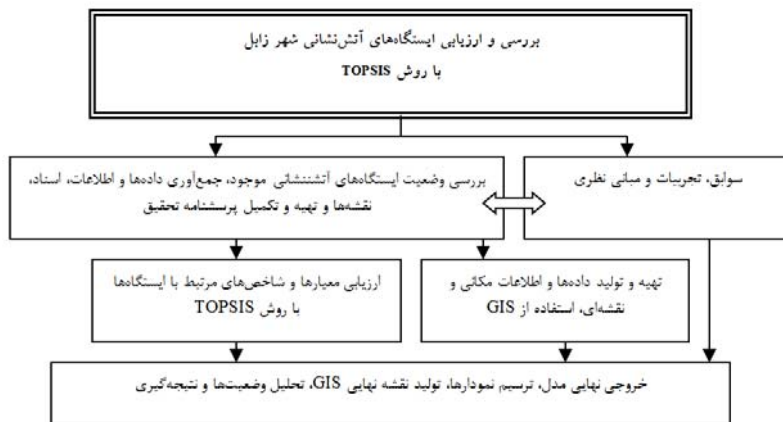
بررسی و ارزیابی ایستگاه‌های آتش‌نشانی شهر زابل
با روش TOPSIS

سوابق، تجربیات و مبانی نظری

بررسی وضعیت ایستگاه‌های آتشنشانی موجود، جمع‌آوری داده‌ها و اطلاعات، اسناد، نقشه‌ها و تهیه و تکمیل پرسشنامه تحقیق

تهیه و تولید داده‌ها و اطلاعات مکانی و نقشه‌ای، استفاده از GIS

ارزیابی معیارها و شاخص‌های مرتبط با ایستگاه‌ها با روش TOPSIS

خروجی نهایی مدل، ترسیم نمودارها، تولید نقشه نهایی GIS، تحلیل وضعیت‌ها و نتیجه‌گیری